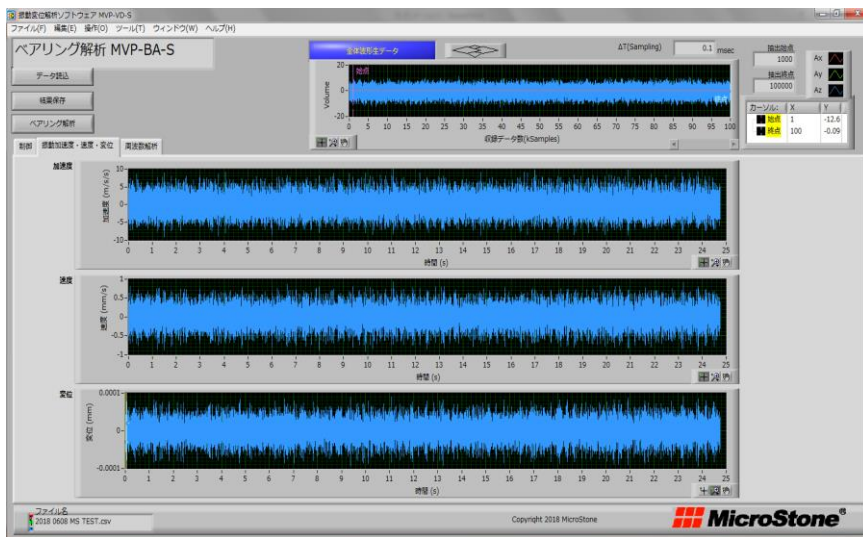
振動変位解析ソフトウェア MVP-VD-S
ファイル(F) 編集(E) 操作(O) ツール(T) ウィンドウ(W) ヘルプ(H)

ベアリング解析 MVP-BA-S

データ読込

結果保存

ベアリング解析

全体波形生データ

ΔT(Sampling) 0.1 msec

抽出始点 1000

抽出終点 100000

Ax
Ay
Az

Volume
20
0
-20
始点
終点
0 5 10 15 20 25 30 35 40 45 50 55 60 65 70 75 80 85 90 95 100
収録データ数(kSamples)

| カーソル: | X | Y |
|---|---|---|
| 始点 | 1 | -12.6 |
| 終点 | 100 | -0.09 |

制御 振動加速度・速度・変位 周波数解析

加速度
加速度 (m/s/s)
10
5
0
-5
-10
0 1 2 3 4 5 6 7 8 9 10 11 12 13 14 15 16 17 18 19 20 21 22 23 24 25
時間 (s)

速度
速度 (mm/s)
1
0.5
0
-0.5
-1
0 1 2 3 4 5 6 7 8 9 10 11 12 13 14 15 16 17 18 19 20 21 22 23 24 25
時間 (s)

変位
変位 (mm)
0.0001
0
-0.0001
0 1 2 3 4 5 6 7 8 9 10 11 12 13 14 15 16 17 18 19 20 21 22 23 24 25
時間 (s)

ファイル名
2018 0608 MS TEST.csv

Copyright 2018 MicroStone

MicroStone®